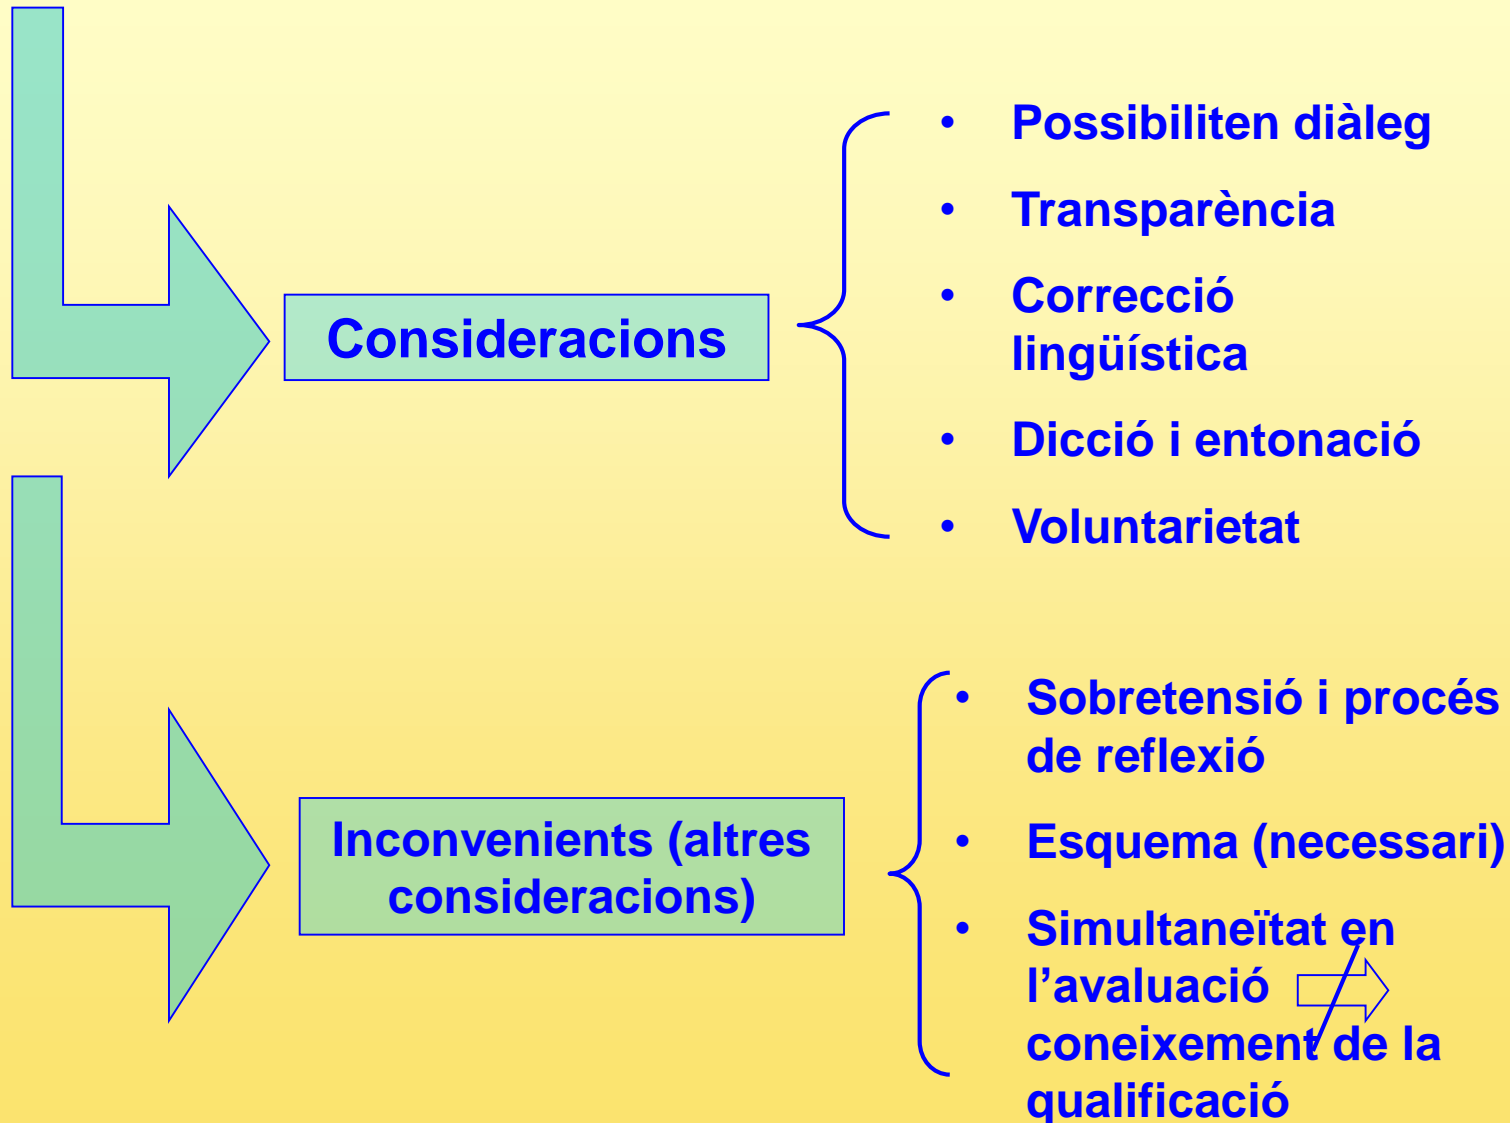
Consideracions

- Possibiliten diàleg
- Transparència
- Correcció lingüística
- Dicció i entonació
- Voluntarietat

Inconvenients (altres consideracions)

- Sobretensió i procés de reflexió
- Esquema (necessari)
- Simultaneïtat en l'avaluació coneixement de la qualificació